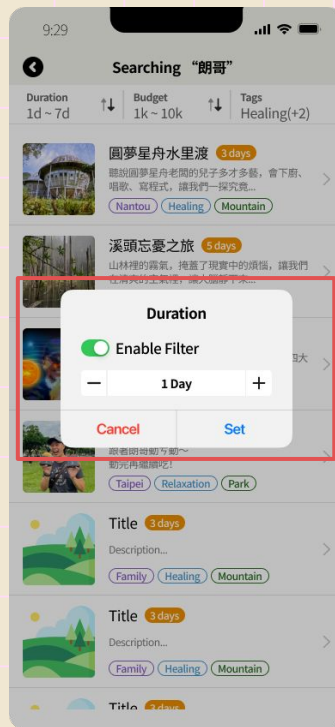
9:29

Searching “朗哥”

Duration
1d ~ 7d

Budget
1k ~ 10k

Tags
Healing(+2)

圓夢星舟水里渡 3 days
聽說圓夢星舟老闆的兒子多才多藝，會下廚、唱歌、寫程式，讓我們一探究竟...
Nantou Healing Mountain

溪頭忘憂之旅 5 days
山林裡的霧氣，掩蓋了現實中的煩惱，讓我們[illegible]

Duration
Enable Filter
−
1 Day
+
Cancel
Set

跟著朗哥動ㄎ動~
動完再還能吃!
Taipei Relaxation Park

Title 3 days
Description...
Family Healing Mountain

Title 3 days
Description...
Family Healing Mountain

Title